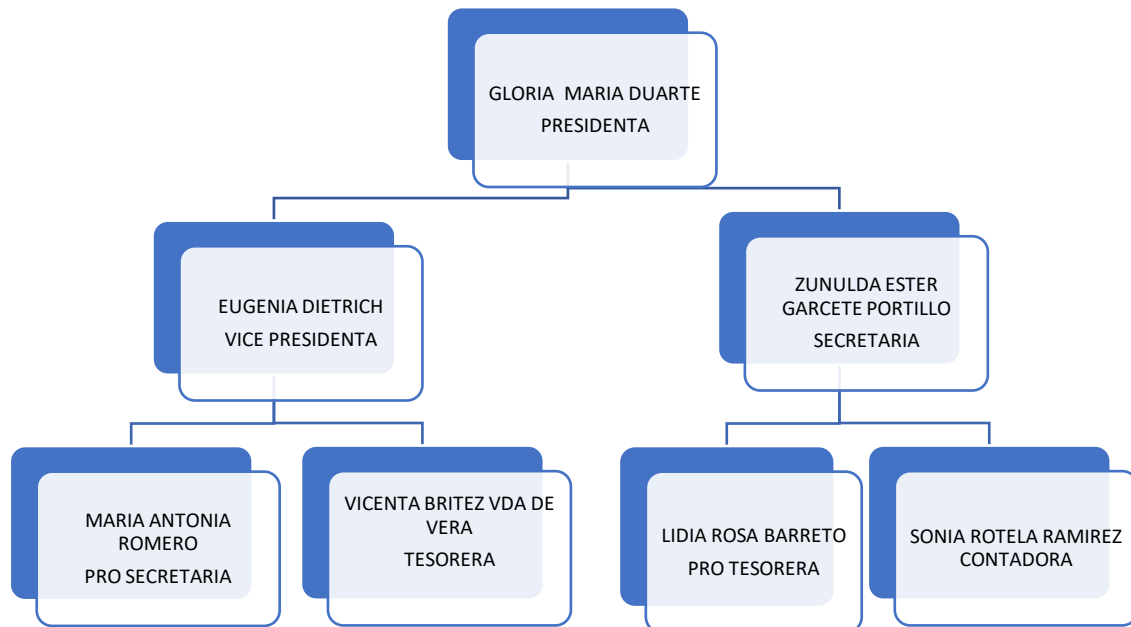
GLORIA MARIA DUARTE
PRESIDENTA

EUGENIA DIETRICH
VICE PRESIDENTA

ZUNULDA ESTER GARCETE PORTILLO
SECRETARIA

MARIA ANTONIA ROMERO
PRO SECRETARIA

VICENTA BRITEZ VDA DE VERA
TESORERA

LIDIA ROSA BARRETO
PRO TESORERA

SONIA ROTELA RAMIREZ
CONTADORA